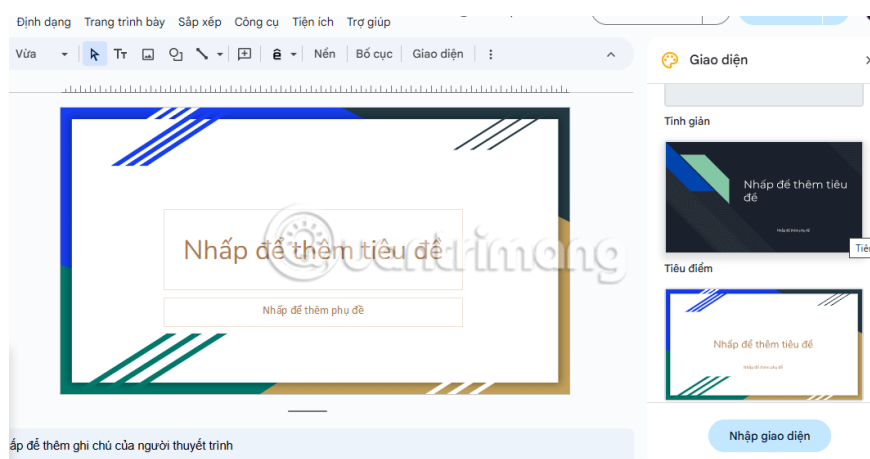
Định dạng Trang trình bày Sắp xếp Công cụ Tiện ích Trợ giúp

Vừa Nền Bố cục Giao diện

Giao diện

Tinh giản

Nhấp để thêm tiêu đề

Nhấp để thêm phụ đề

Tiê

Tiêu điểm

Nhấp để thêm tiêu đề

Nhấp để thêm phụ đề

Nhấp để thêm tiêu đề

Nhấp để thêm phụ đề

quantrimang

ấp để thêm ghi chú của người thuyết trình

Nhập giao diện